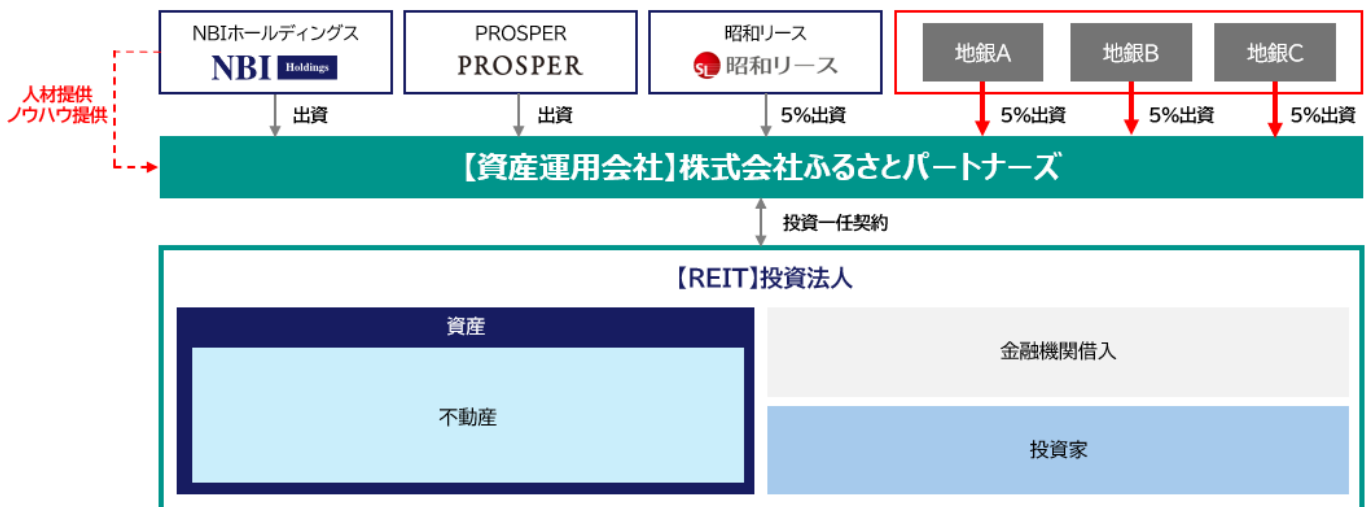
NBIホールディングス
NBI Holdings

PROSPER
PROSPER

昭和リース
SL 昭和リース

地銀A
地銀B
地銀C

人材提供
ノウハウ提供

出資
出資
5%出資
5%出資
5%出資
5%出資

【資産運用会社】株式会社ふるさとパートナーズ

投資一任契約

【REIT】投資法人

資産

不動産

金融機関借入

投資家